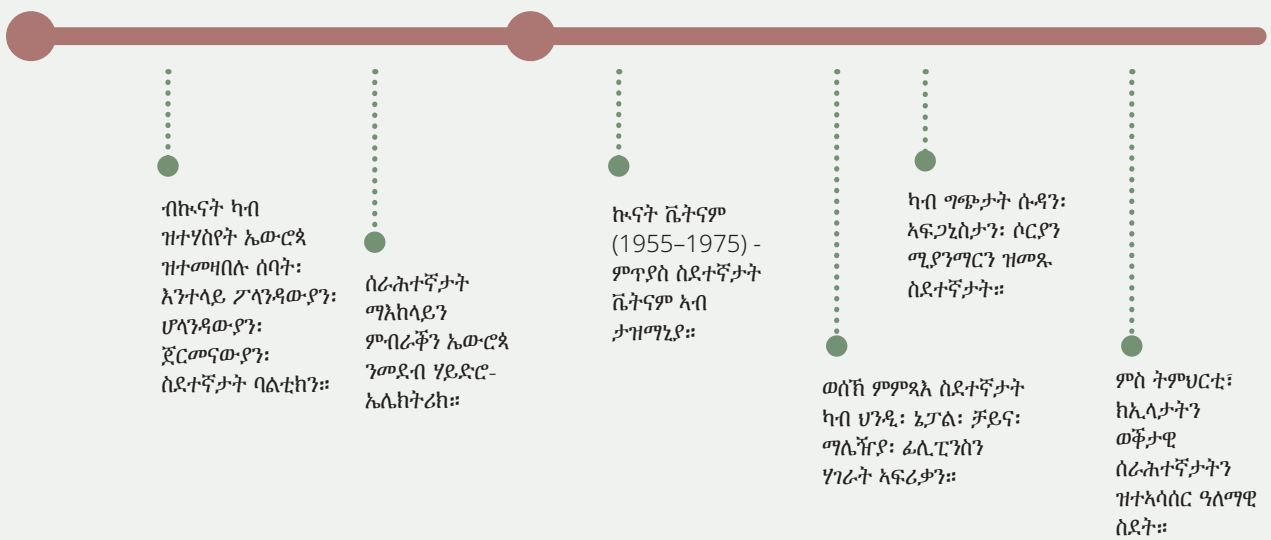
ብኲናት ካብ ዝተሃሰየት ኤውሮጳ ዝተመዛበሉ ሰባት፡ እንተላይ ፖላንዳውያን፡ ሆላንዳውያን፡ ጀርመናውያን፡ ስደተኛታት ባልቲክን።

ሰራሕተኛታት ማእከላይን ምብራቕን ኤውሮጳ ንመደብ ሃይድሮ-ኤሌክትሪክ።

ኲናት ቬትናም (1955–1975) - ምጥያስ ስደተኛታት ቬትናም ኣብ ታዝማኒያ።

ወሰኽ ምምጻእ ስደተኛታት ካብ ህንዲ፡ ኔፓል፡ ቻይና፡ ማሌዥያ፡ ፊሊፒንስን ሃገራት ኣፍሪቃን።

ካብ ግጭታት ሱዳን፡ ኣፍጋኒስታን፡ ሶርያን ሚያንማርን ዝመጹ ስደተኛታት።

ምስ ትምህርቲ፣ ክኢላታትን ወቕታዊ ሰራሕተኛታትን ዝተኣሳሰር ዓለማዊ ስደት።